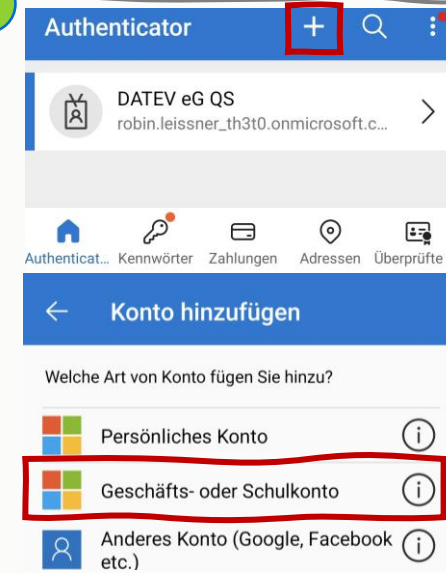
Authenticator

+

DATEV eG QS
robin.leissner_th3t0.onmicrosoft.c...

Authenticat... Kennwörter Zahlungen Adressen Überprüfte

← Konto hinzufügen

Welche Art von Konto fügen Sie hinzu?

Persönliches Konto

Geschäfts- oder Schulkonto

Anderes Konto (Google, Facebook etc.)